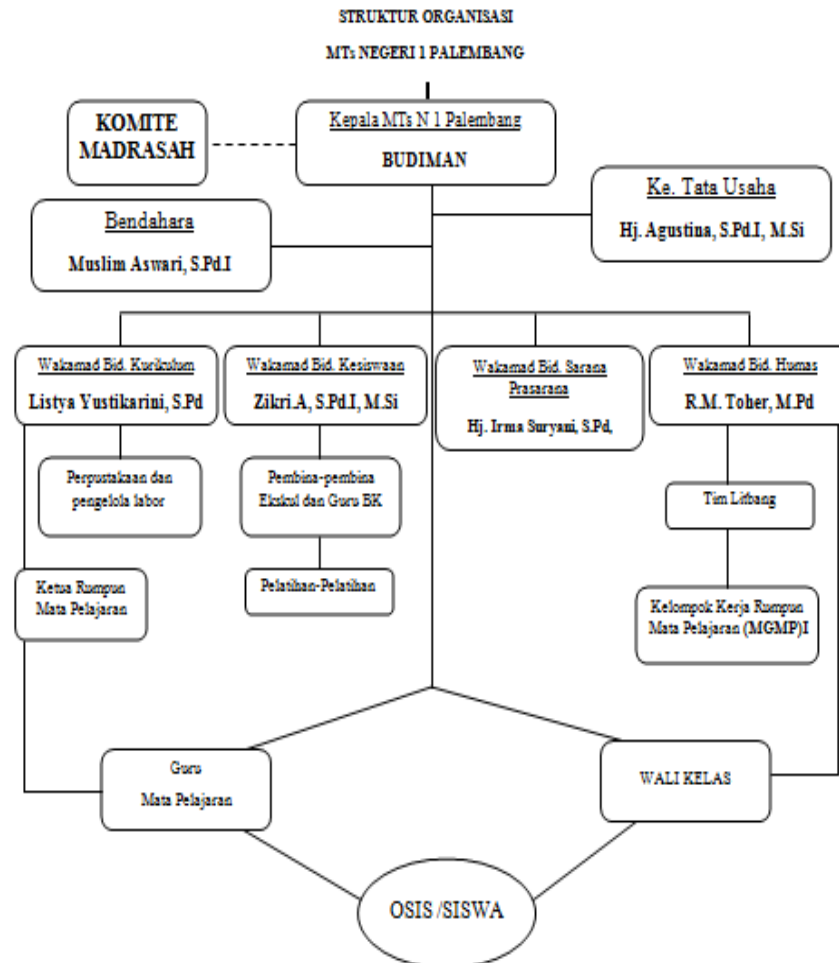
STRUKTUR ORGANISASI

MTs NEGERI 1 PALEMBANG

KOMITE MADRASAH

Kepala MTs N 1 Palembang

BUDIMAN

Ke. Tata Usaha

Hj. Agustina, S.Pd.I, M.Si

Bendahara

Muslim Aswari, S.Pd.I

Wakamad Bid. Kurikulum

Listya Yustikarini, S.Pd

Wakamad Bid. Kesiswaan

Zikri.A, S.Pd.I, M.Si

Wakamad Bid. Sarana Prasarana

Hj. Irma Suryani, S.Pd,

Wakamad Bid. Humas

R.M. Tober, M.Pd

Perpustakaan dan pengelola labor

Pembina-pembina Ekskul dan Guru BK

Tim Litbang

Ketua Rumpun Mata Pelajaran

Pelatihan-Pelatihan

Kelompok Kerja Rumpun Mata Pelajaran (MGMP)I

Guru Mata Pelajaran

WALI KELAS

OSIS /SISWA